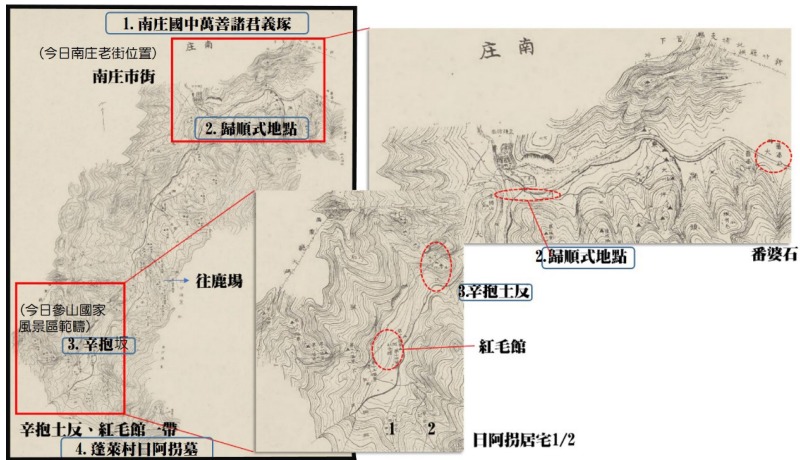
1. 南庄國中萬善諸君義塚

(今日南庄老街位置)
南庄市街

2. 歸順式地點

南庄

往鹿場

(今日參山國家風景區範疇)
3. 辛抱坂

辛抱土反、紅毛館一帶
4. 蓬萊村日阿拐墓

2.歸順式地點

番婆石

3.辛抱土反

紅毛館

1 2

日阿拐居宅1/2